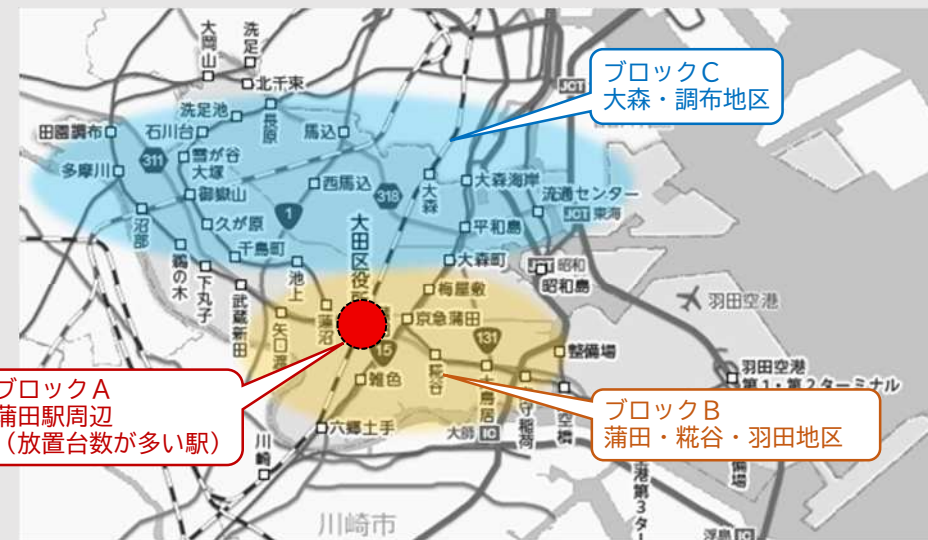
ブロックC
大森・調布地区

ブロックA
蒲田駅周辺
（放置台数が多い駅）

ブロックB
蒲田・糀谷・羽田地区

大岡山
洗足
北千束
洗足池
長原
石川台
田園調布
馬込
雪が谷大塚
多摩川
御嶽山
西馬込
大森
大森海岸
流通センター
東海
久が原
平和島
沼部
千鳥町
大田区役所
鵜の木
下丸子
池上
大森町
昭和島
梅屋敷
武蔵新田
矢口渡
蒲田
京急蒲田
羽田空港
整備場
雑色
糀谷
羽田空港第1・第2ターミナル
大鳥居
穴守稲荷
天空橋
六郷土手
大師
川崎
川崎市
羽田空港第3ターミナル
浮島
311
318
1
15
131
JCT
IC